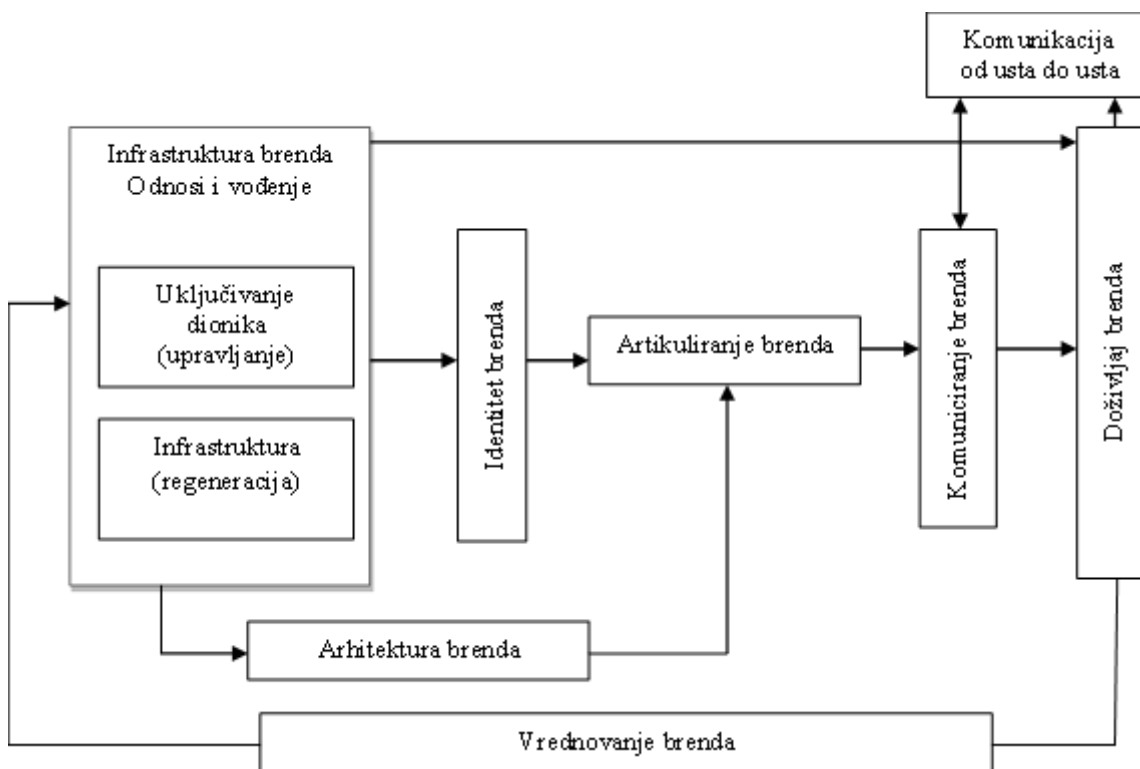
Komunikacija od usta do usta

Infrastruktura brenda
Odnosi i vođenje

Uključivanje dionika (upravljanje)

Infrastruktura (regeneracija)

Identitet brenda

Artikuliranje brenda

Komuniciranje brenda

Doživljaj brenda

Arhitektura brenda

Vrednovanje brenda